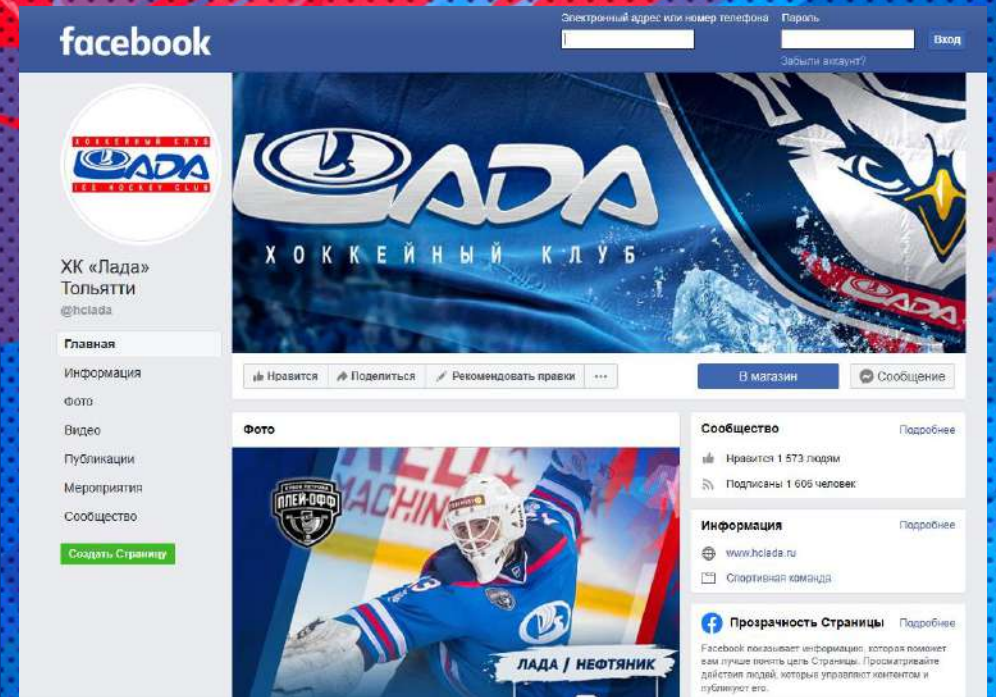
facebook

Электронный адрес или номер телефона

Пароль

Вход

Забыли аккаунт?

ХОККЕЙНЫЙ КЛУБ
LADA
ICE HOCKEY CLUB

ХК «Лада» Тольятти
@hclada

Главная
Информация
Фото
Видео
Публикации
Мероприятия
Сообщество

Создать Страницу

LADA
ХОККЕЙНЫЙ КЛУБ
LADA

Нравится
Поделиться
Рекомендовать правки
...

В магазин
Сообщение

Фото

ПЛЕЙ-ОФФ

ЛАДА / НЕФТЯНИК

Сообщество
Подробнее
Нравится 1 573 людям
Подписаны 1 606 человек

Информация
Подробнее
www.hclada.ru
Спортивная команда

Прозрачность Страницы
Подробнее
Facebook показывает информацию, которая поможет вам лучше понять цель Страницы. Просматривайте действия людей, которые управляют контентом и публикуют его.